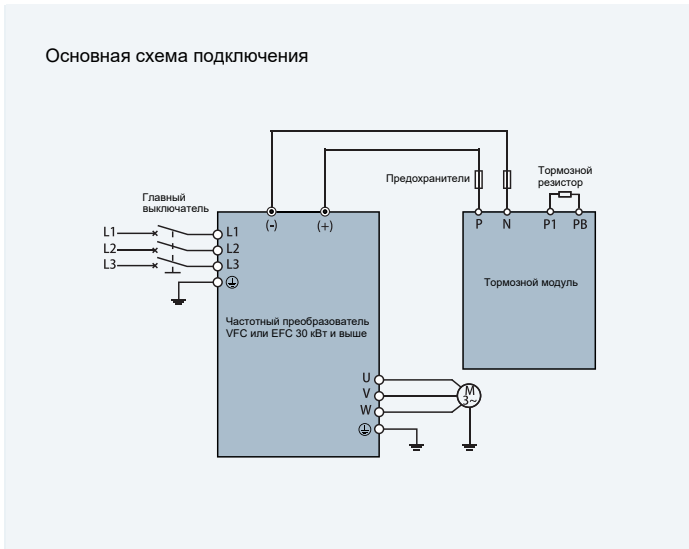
Основная схема подключения

Главный выключатель

L1
L2
L3

L1
L2
L3

(-)
(+)

Предохранители

Тормозной резистор

P
N
P1
PB

Тормозной модуль

Частотный преобразователь VFC или EFC 30 кВт и выше

U
V
W

M
3~